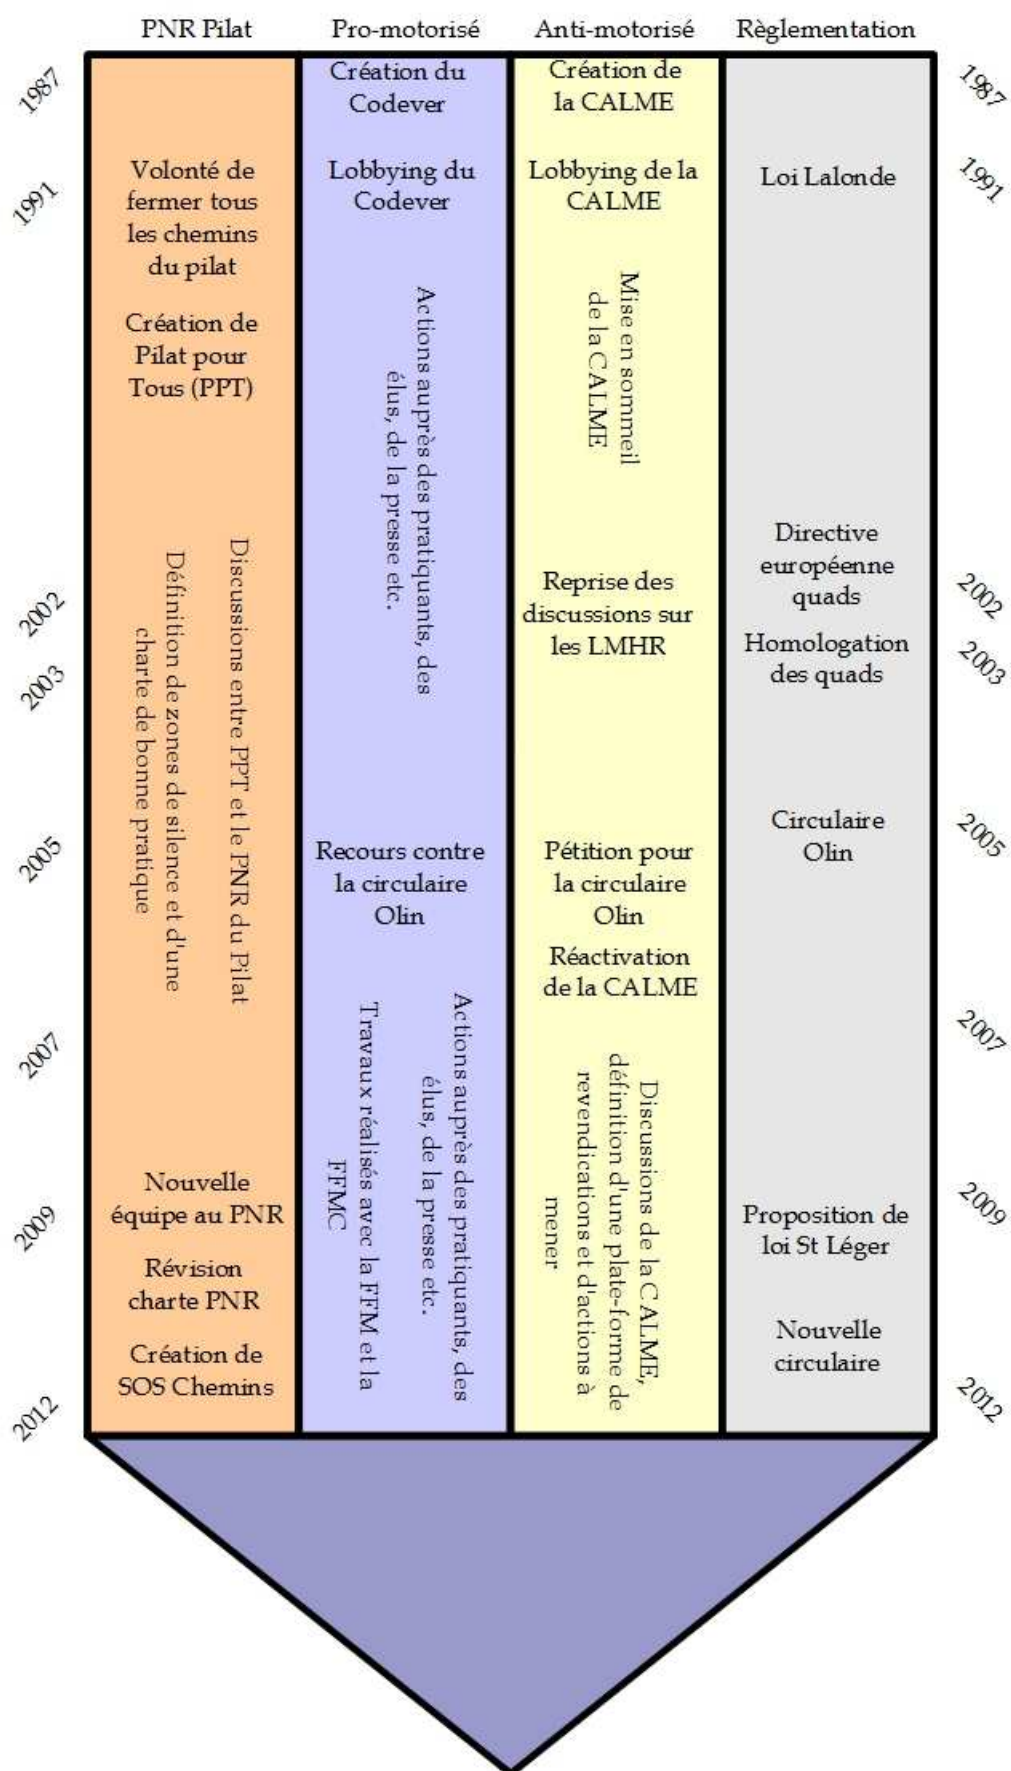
PNR Pilat | Pro-motorisé | Anti-motorisé | Règlementation

1987

Création du Codever

Création de la CALME

1987

1991

Volonté de fermer tous les chemins du pilat

Lobbying du Codever

Lobbying de la CALME

Loi Lalonde

1991

Création de Pilat pour Tous (PPT)

Actions auprès des pratiquants, des élus, de la presse etc.

Mise en sommeil de la CALME

Discussions entre PPT et le PNR du Pilat

Définition de zones de silence et d'une charte de bonne pratique

Directive européenne quads

2002

Reprise des discussions sur les LMHR

2002

Homologation des quads

2003

2003

Circulaire Olin

2005

2005

Recours contre la circulaire Olin

Pétition pour la circulaire Olin

Réactivation de la CALME

2007

Actions auprès des pratiquants, des élus, de la presse etc.

Travaux réalisés avec la FFM et la FFMC

Discussions de la CALME, définition d'une plate-forme de revendications et d'actions à mener

2007

2009

Nouvelle équipe au PNR

Proposition de loi St Léger

2009

Révision charte PNR

Nouvelle circulaire

Création de SOS Chemins

2012

2012